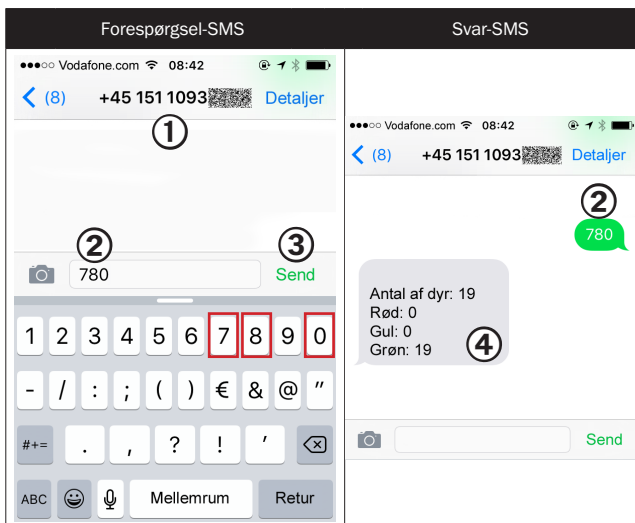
Forespørgsel-SMS

●●●○○ Vodafone.com 08:42

< (8) +45 151 1093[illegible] Detaljer

①

②

780

③

Send

1 2 3 4 5 6 7 8 9 0

- / : ; ( ) € & @ "

#+= . , ? ! '

ABC Mellemrum Retur

Svar-SMS

●●●○○ Vodafone.com 08:42

< (8) +45 151 1093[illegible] Detaljer

②

780

Antal af dyr: 19
Rød: 0
Gul: 0
Grøn: 19

④

Send